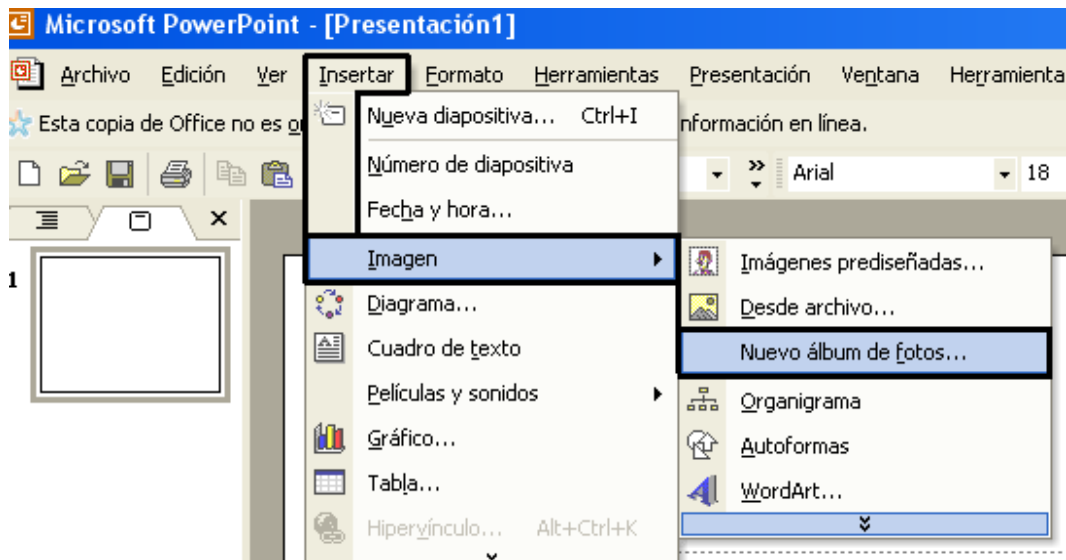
Microsoft PowerPoint - [Presentación1]

Archivo Edición Ver Insertar Formato Herramientas Presentación Ventana Herramienta

Esta copia de Office no es o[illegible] nformación en línea.

Arial 18

1

Nueva diapositiva... Ctrl+I
Número de diapositiva
Fecha y hora...
Imagen
Diagrama...
Cuadro de texto
Películas y sonidos
Gráfico...
Tabla...
Hipervínculo... Alt+Ctrl+K

Imágenes prediseñadas...
Desde archivo...
Nuevo álbum de fotos...
Organigrama
Autoformas
WordArt...